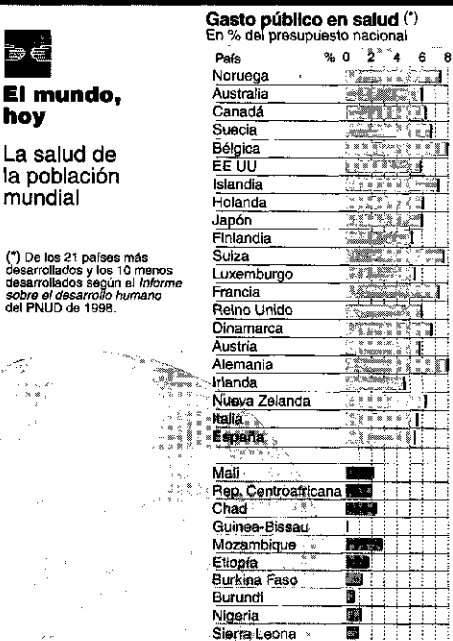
El mundo, hoy

La salud de la población mundial

(*) De los 21 países más desarrollados y los 10 menos desarrollados según el *Informe sobre el desarrollo humano* del PNUD de 1998.

Gasto público en salud (*)
En % del presupuesto nacional

País % 0 2 4 6 8

Noruega
Australia
Canadá
Suecia
Bélgica
EE UU
Islandia
Holanda
Japón
Finlandia
Suiza
Luxemburgo
Francia
Reino Unido
Dinamarca
Austria
Alemania
Irlanda
Nueva Zelanda
Italia
España

Malí
Rep. Centroafricana
Chad
Guinea-Bissau
Mozambique
Etiopía
Burkina Faso
Burundi
Nigeria
Sierra Leona